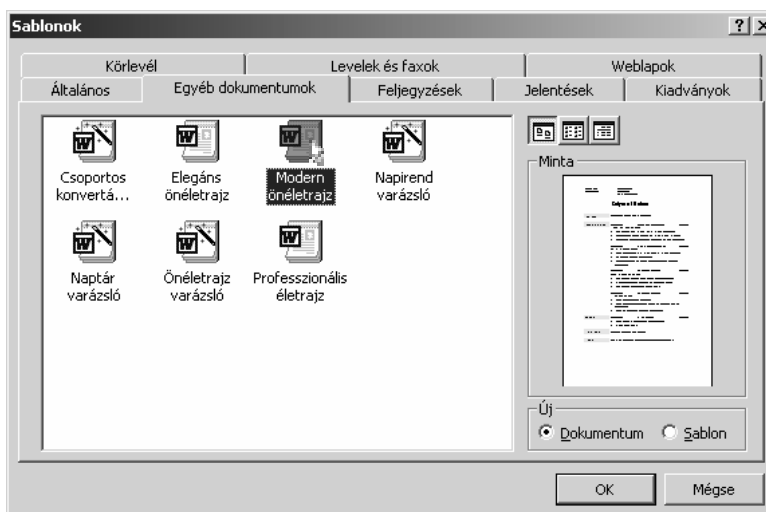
Sablonok

Körlevél | Levelek és faxok | Weblapok
Általános | Egyéb dokumentumok | Feljegyzések | Jelentések | Kiadványok

Csoportos konvertá...
Elegáns önéletrajz
Modern önéletrajz
Napirend varázsló
Naptár varázsló
Önéletrajz varázsló
Professzionális életrajz

Minta

Új
Dokumentum
Sablon

OK
Mégse